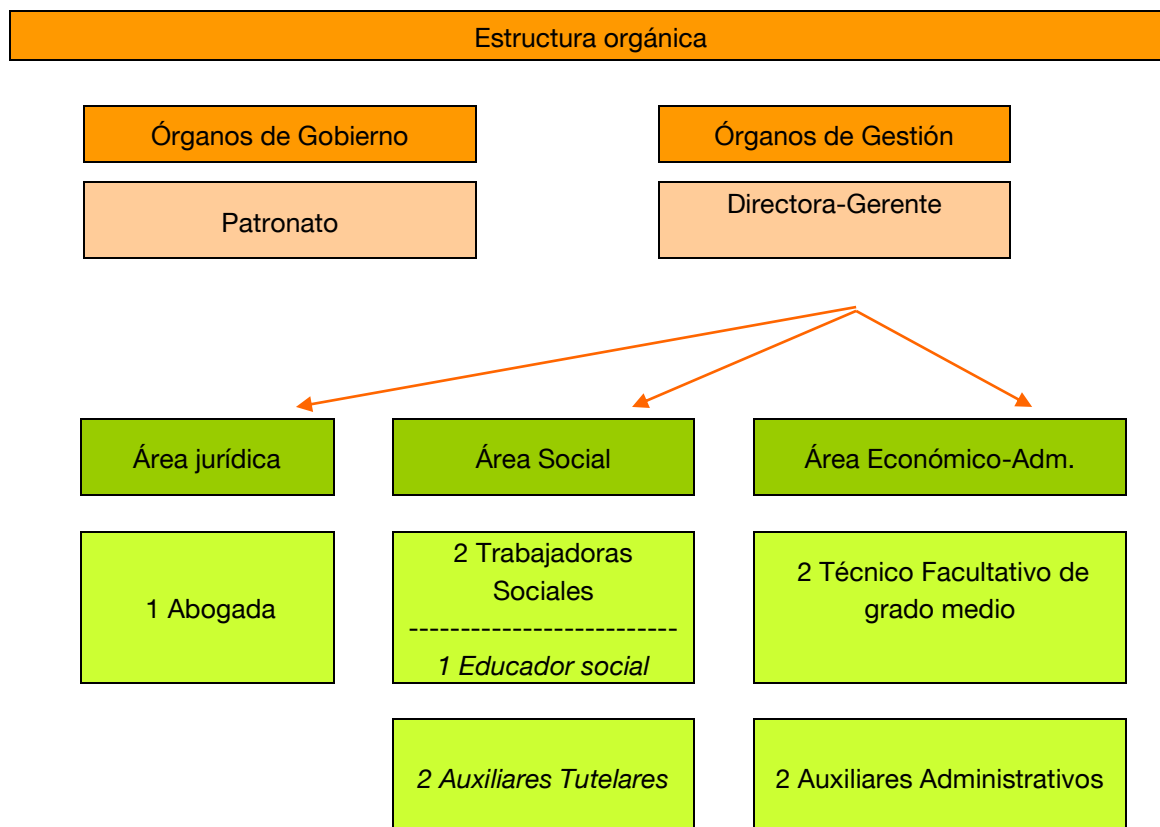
Estructura orgánica

Órganos de Gobierno

Patronato

Órganos de Gestión

Directora-Gerente

Área jurídica

1 Abogada

Área Social

2 Trabajadoras Sociales
--------------------------
1 Educador social

2 Auxiliares Tutelares

Área Económico-Adm.

2 Técnico Facultativo de grado medio

2 Auxiliares Administrativos